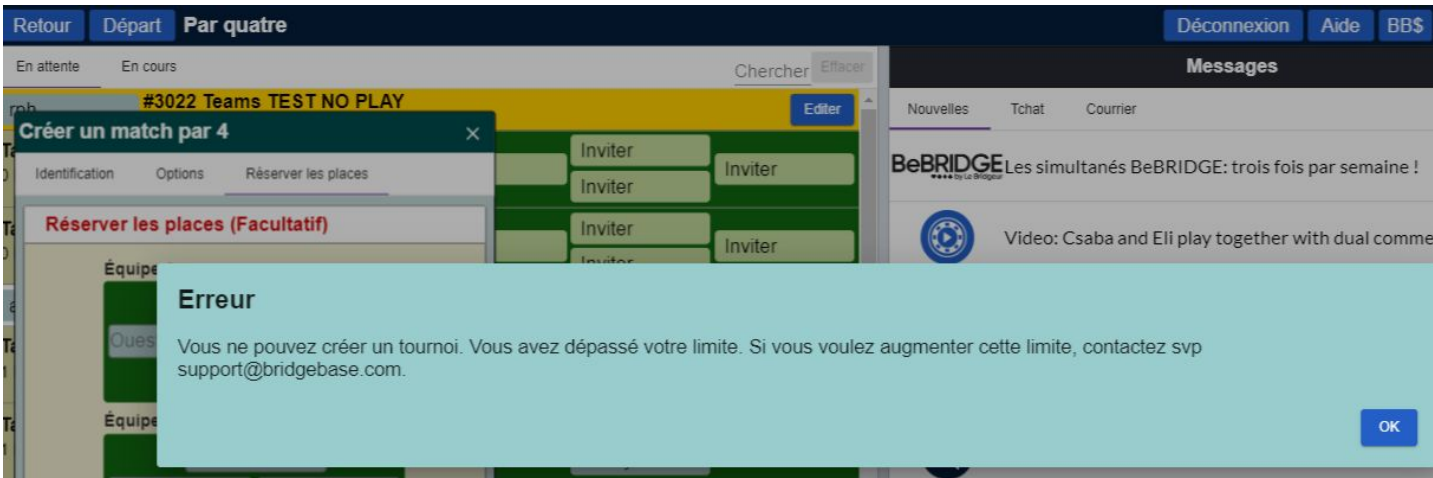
Retour Départ Par quatre

Déconnexion Aide BB$

En attente En cours

Chercher Effacer

Messages

#3022 Teams TEST NO PLAY

Editer

Créer un match par 4 ×

Identification Options Réserver les places

Réserver les places (Facultatif)

Équipe

Oues

Équipe

Inviter
Inviter
Inviter
Inviter
Inviter
Inviter

Nouvelles Tchat Courrier

BeBRIDGE Les simultanés BeBRIDGE: trois fois par semaine !

Video: Csaba and Eli play together with dual comme

Erreur

Vous ne pouvez créer un tournoi. Vous avez dépassé votre limite. Si vous voulez augmenter cette limite, contactez svp support@bridgebase.com.

OK